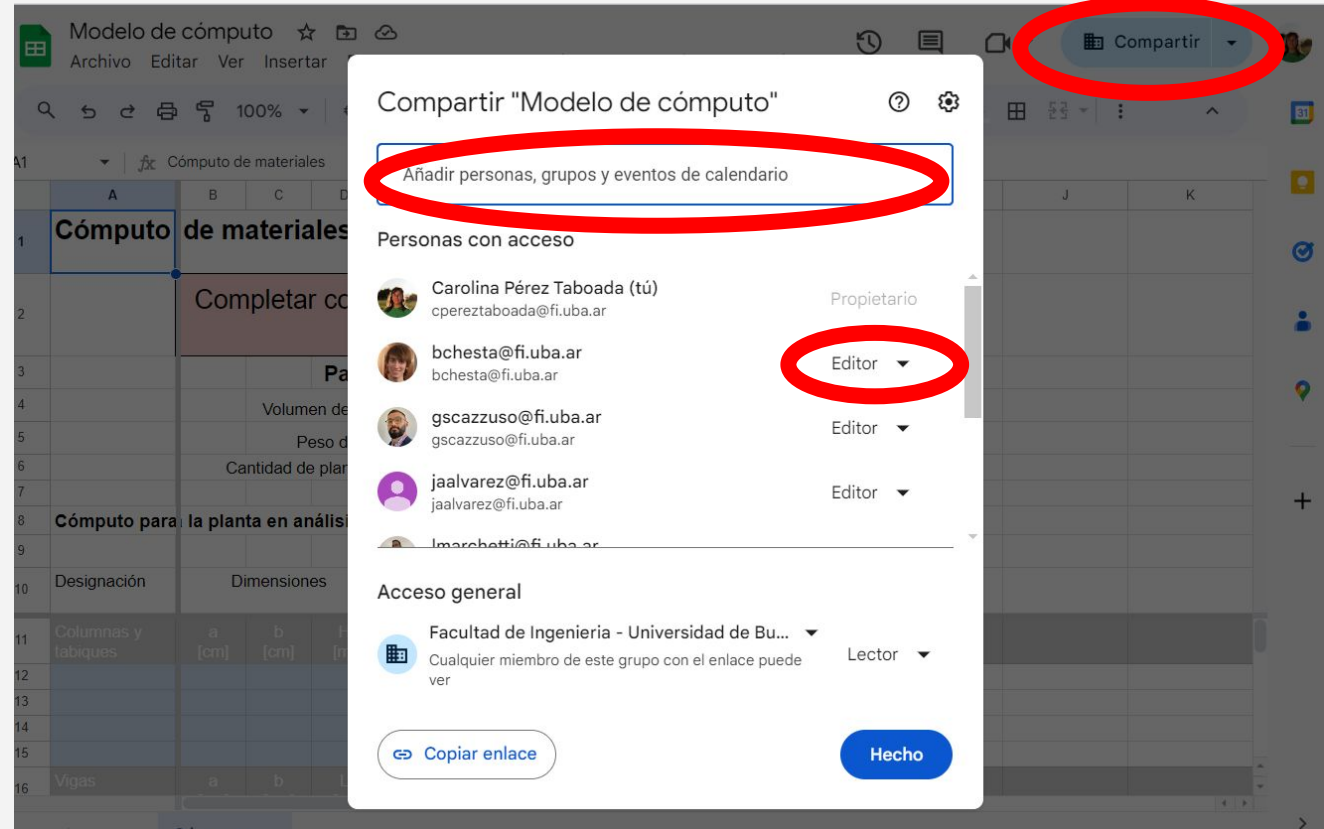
Modelo de cómputo
Archivo Editar Ver Insertar

Compartir

100%

A1 Cómputo de materiales

A B C D J K

1 Cómputo de materiales
2 Completar co
3 Pa
4 Volumen de
5 Peso d
6 Cantidad de plar
7
8 Cómputo para la planta en análisi
9
10 Designación Dimensiones
11 Columnas y tabiques a [cm] b [cm]
12
13
14
15
16 Vigas a b

Compartir "Modelo de cómputo"

Añadir personas, grupos y eventos de calendario

Personas con acceso

Carolina Pérez Taboada (tú)
cpereztaboada@fi.uba.ar
Propietario

bchesta@fi.uba.ar
bchesta@fi.uba.ar
Editor

gscazzuso@fi.uba.ar
gscazzuso@fi.uba.ar
Editor

jaalvarez@fi.uba.ar
jaalvarez@fi.uba.ar
Editor

lmarchetti@fi.uba.ar

Acceso general

Facultad de Ingenieria - Universidad de Bu...
Cualquier miembro de este grupo con el enlace puede ver
Lector

Copiar enlace

Hecho